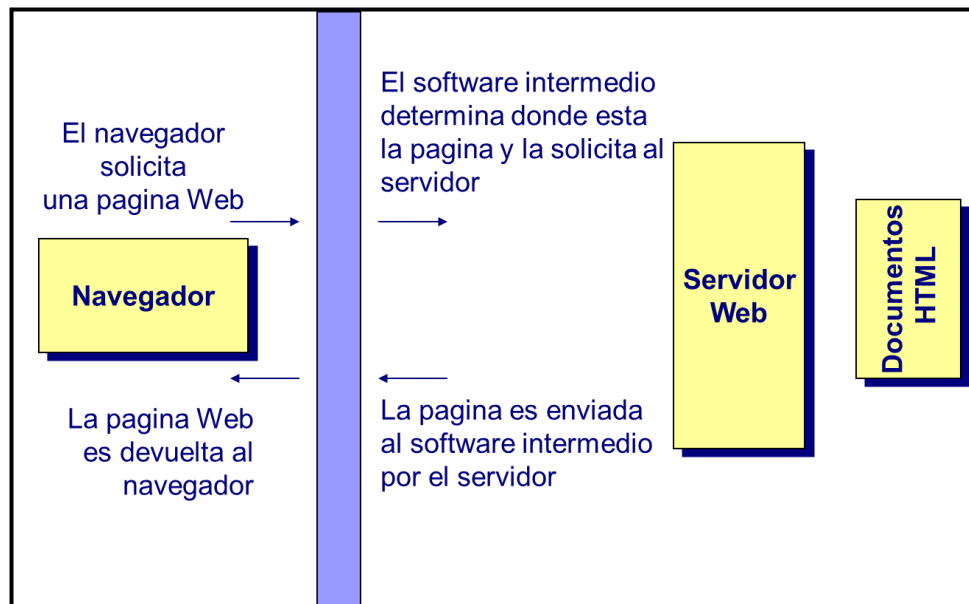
El navegador solicita una pagina Web

Navegador

La pagina Web es devuelta al navegador

El software intermedio determina donde esta la pagina y la solicita al servidor

La pagina es enviada al software intermedio por el servidor

Servidor Web

Documentos HTML